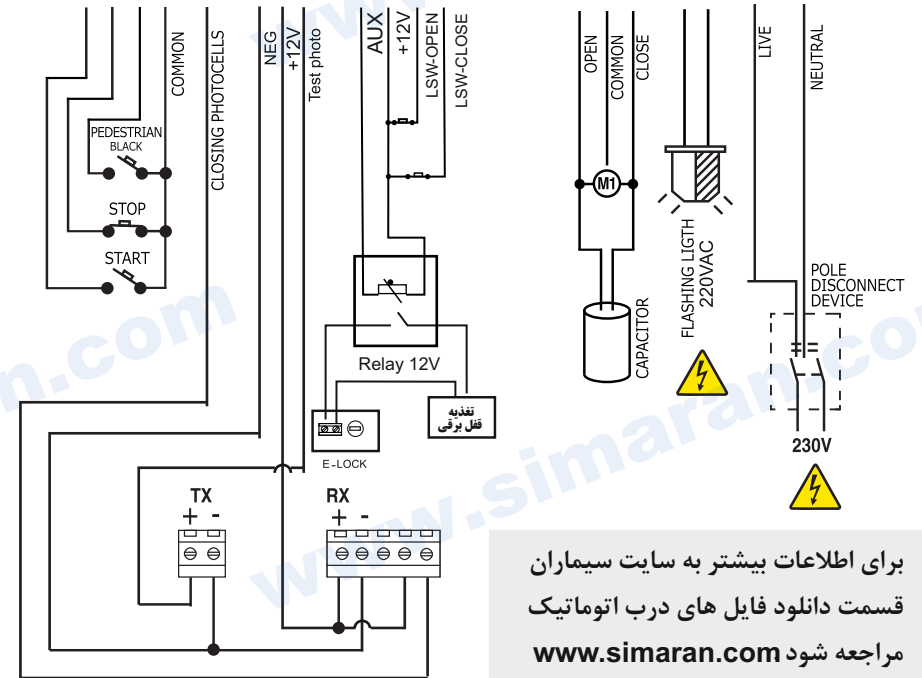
COMMON
CLOSING PHOTOCELLS
NEG
+12V
Test photo
AUX
+12V
LSW-OPEN
LSW-CLOSE
OPEN
COMMON
CLOSE
LIVE
NEUTRAL
PEDESTRIAN
BLACK
STOP
START
M1
FLASHING LIGTH 220VAC
POLE DISCONNECT DEVICE
CAPACITOR
Relay 12V
تغذیه قفل برقی
E-LOCK
230V
TX
+ -
RX
+ -
www.simaran.com

برای اطلاعات بیشتر به سایت سیماران
قسمت دانلود فایل های درب اتوماتیک
مراجعه شود www.simaran.com